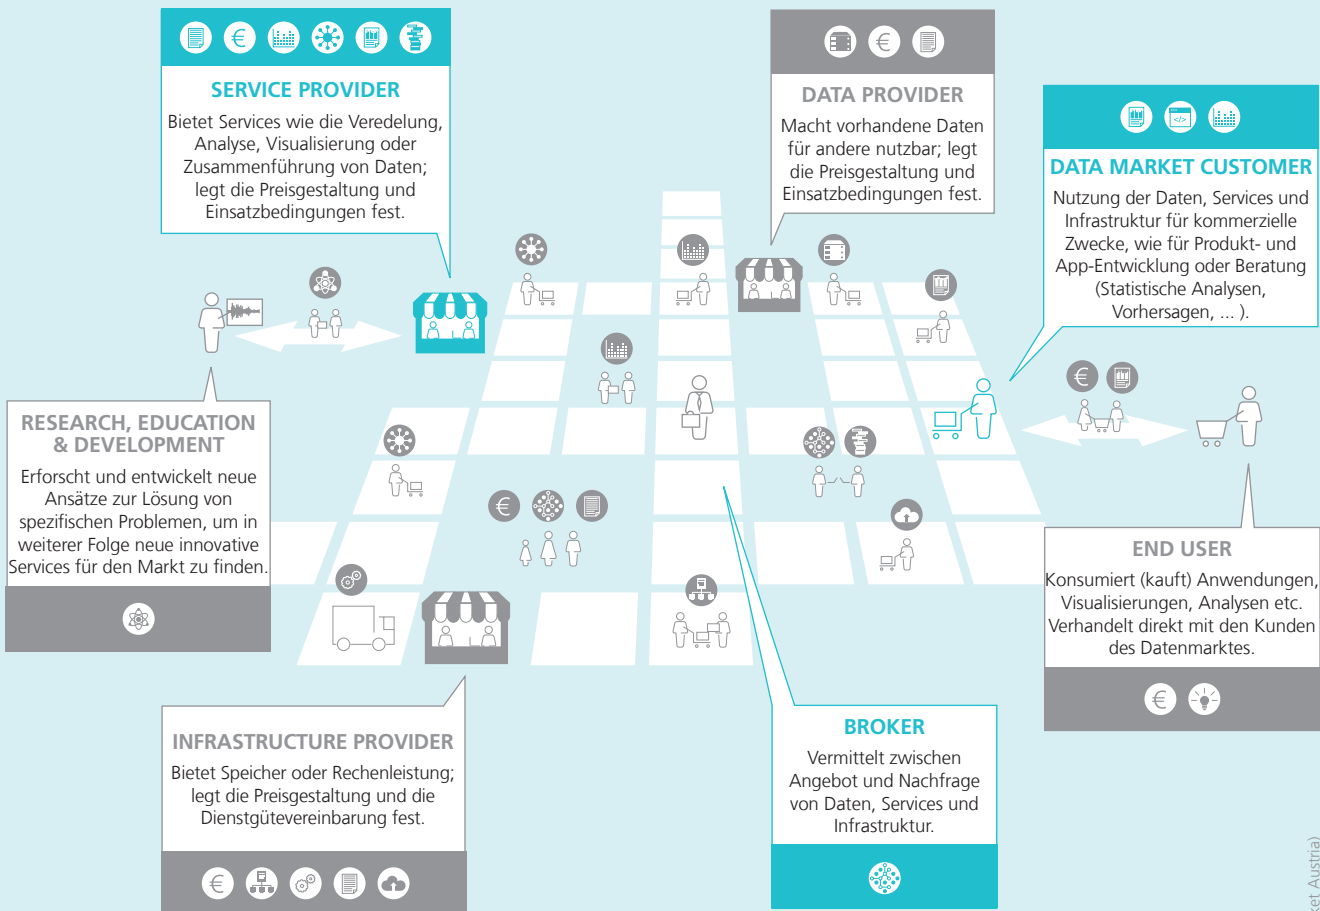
SERVICE PROVIDER
Bietet Services wie die Veredelung, Analyse, Visualisierung oder Zusammenführung von Daten; legt die Preisgestaltung und Einsatzbedingungen fest.

DATA PROVIDER
Macht vorhandene Daten für andere nutzbar; legt die Preisgestaltung und Einsatzbedingungen fest.

DATA MARKET CUSTOMER
Nutzung der Daten, Services und Infrastruktur für kommerzielle Zwecke, wie für Produkt- und App-Entwicklung oder Beratung (Statistische Analysen, Vorhersagen, ... ).

RESEARCH, EDUCATION & DEVELOPMENT
Erforscht und entwickelt neue Ansätze zur Lösung von spezifischen Problemen, um in weiterer Folge neue innovative Services für den Markt zu finden.

END USER
Konsumiert (kauft) Anwendungen, Visualisierungen, Analysen etc. Verhandelt direkt mit den Kunden des Datenmarktes.

INFRASTRUCTURE PROVIDER
Bietet Speicher oder Rechenleistung; legt die Preisgestaltung und die Dienstgütevereinbarung fest.

BROKER
Vermittelt zwischen Angebot und Nachfrage von Daten, Services und Infrastruktur.

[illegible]et Austria)